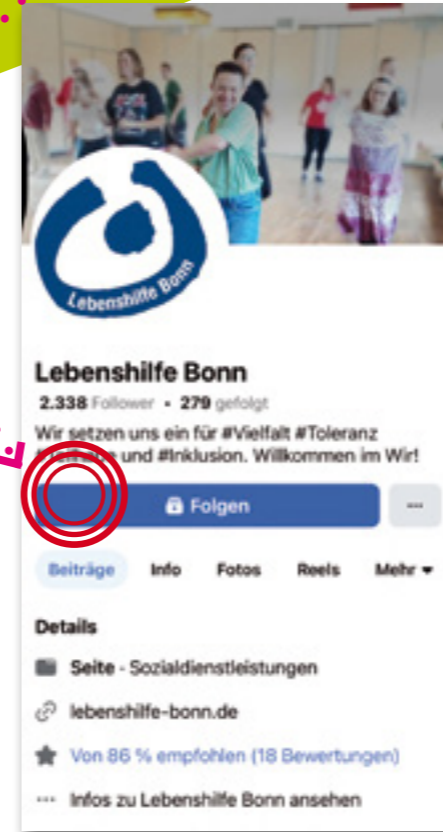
Lebenshilfe Bonn

Lebenshilfe Bonn

2.338 Follower • 279 gefolgt

Wir setzen uns ein für #Vielfalt #Toleranz #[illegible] und #Inklusion. Willkommen im Wir!

Folgen

...

Beiträge Info Fotos Reels Mehr

Details

Seite · Sozialdienstleistungen

lebenshilfe-bonn.de

Von 86 % empfohlen (18 Bewertungen)

Infos zu Lebenshilfe Bonn ansehen